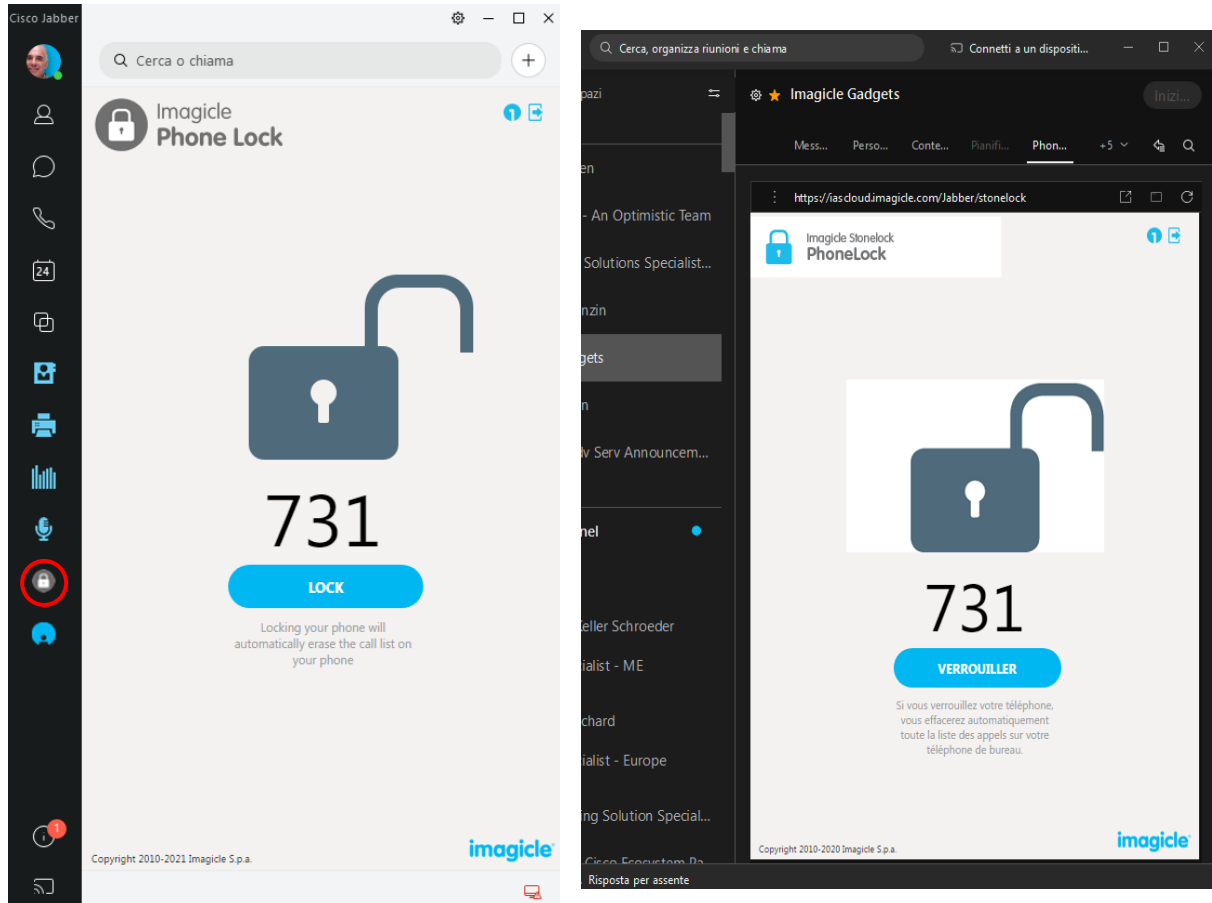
Cisco Jabber

Cerca o chiama

Imagicle
Phone Lock

731

LOCK

Locking your phone will automatically erase the call list on your phone

Copyright 2010-2021 Imagicle S.p.a.

imagicle

1

Cerca, organizza riunioni e chiama

Connetti a un dispositi...

pazi

en

- An Optimistic Team

Solutions Specialist...

nzin

gets

n

v Serv Announcem...

nel

Keller Schroeder

ialist - ME

chard

ialist - Europe

ing Solution Special...

Cisco Ecosystem Pa

Risposta per assente

Imagicle Gadgets

Inizi...

Mess...

Perso...

Conte...

Pianifi...

Phon...

+5

https://iascloud.imagicle.com/Jabber/stonelock

Imagicle Stonelock
PhoneLock

731

VERROUILLER

Si vous verrouillez votre téléphone, vous effacerez automatiquement toute la liste des appels sur votre téléphone de bureau.

Copyright 2010-2020 Imagicle S.p.a.

imagicle